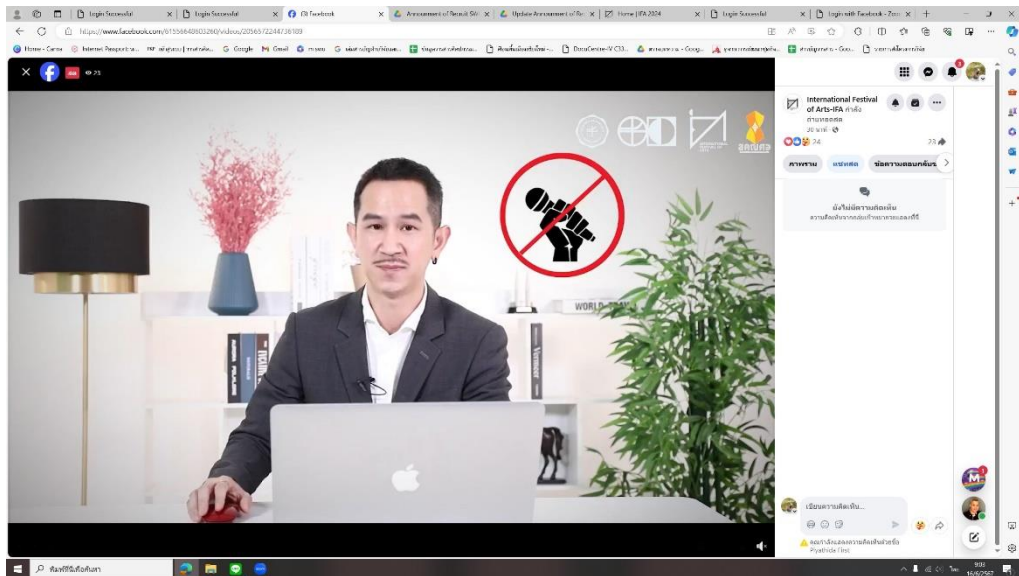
Login Successful | Login Successful | (3) Facebook | Assessment of Result SAR | Update Assessment of Res | Home | IFA 2024 | Login Successful | Login with Facebook - Zoom

https://www.facebook.com/61556648603260/videos/2056572244736189

Home - Canva | Internet Passport: a... | Google | Gmail | DocuCentre-V C33...

International Festival of Arts-IFA กำลังถ่ายทอดสด

24

23

ภาพรวม | แชทสด | ข้อความตอบกลับ

ยังไม่มีความคิดเห็น

WORLD TRAVEL

เขียนความคิดเห็น...

Piyathida First

ค้นหาที่นี่เพื่อค้นหา

9:03
16/6/2567